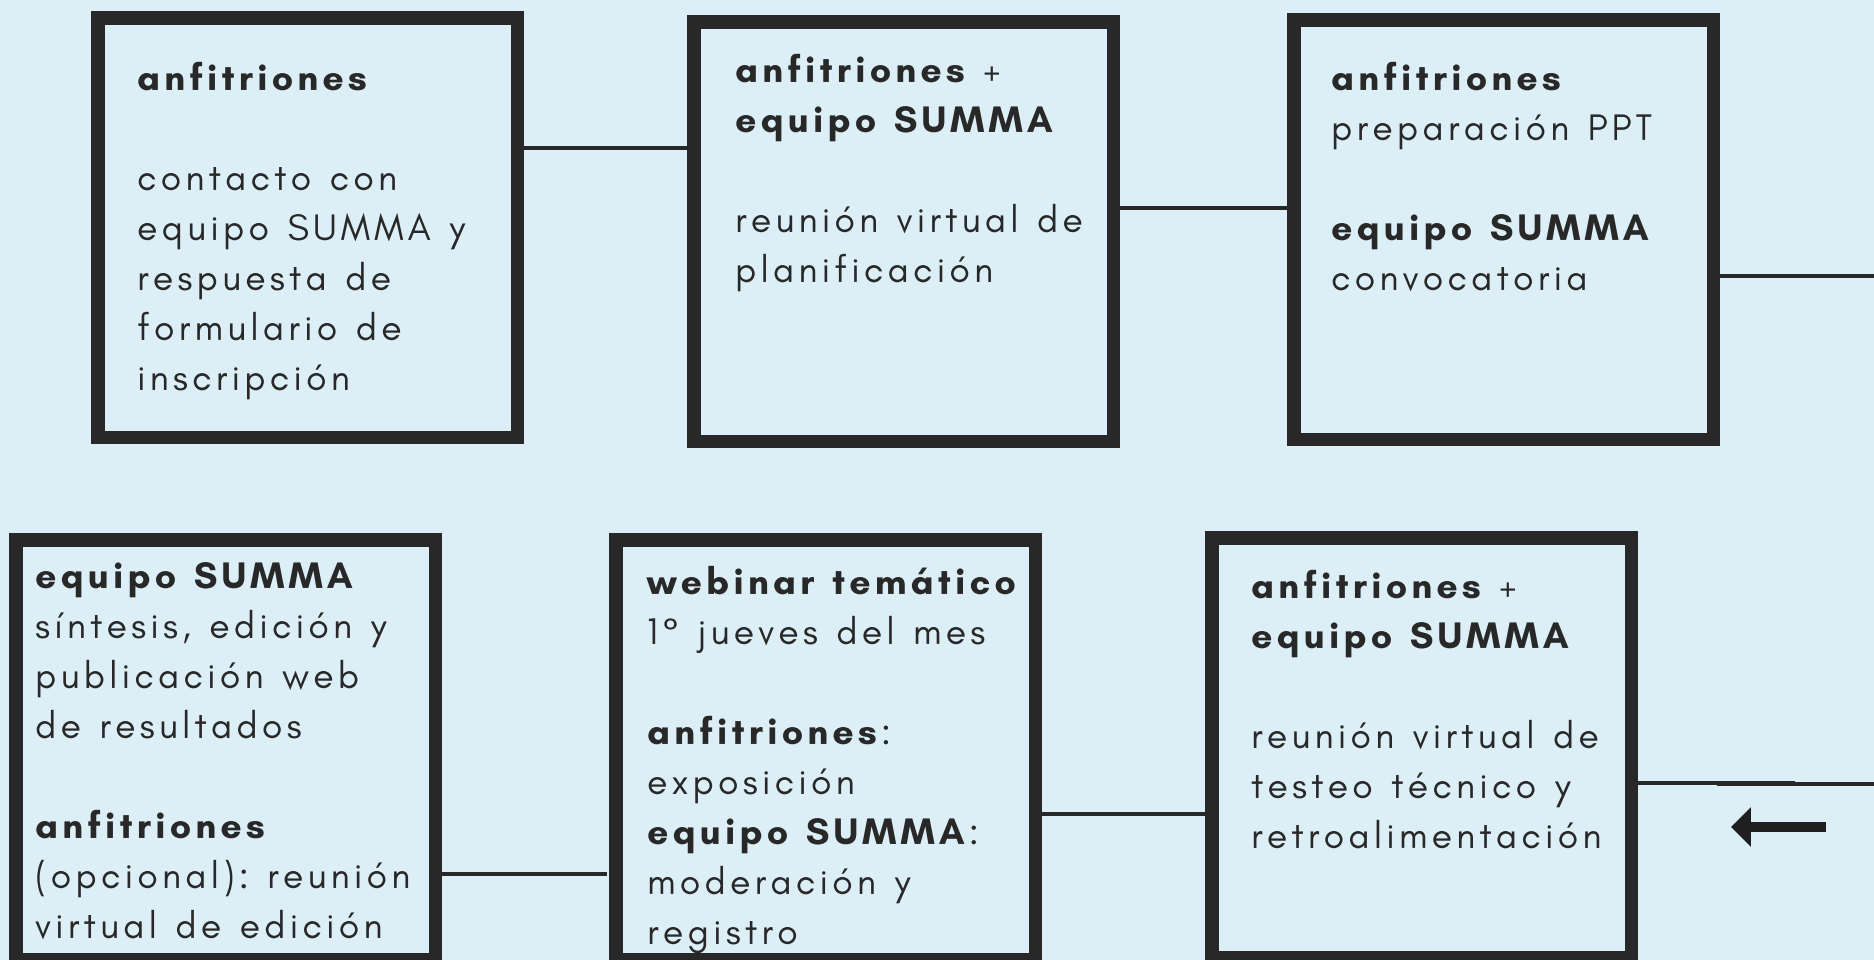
anfitriones

contacto con equipo SUMMA y respuesta de formulario de inscripción

anfitriones + equipo SUMMA

reunión virtual de planificación

anfitriones
preparación PPT

equipo SUMMA
convocatoria

anfitriones + equipo SUMMA

reunión virtual de testeo técnico y retroalimentación

webinar temático
1° jueves del mes

anfitriones: exposición
equipo SUMMA: moderación y registro

equipo SUMMA
síntesis, edición y publicación web de resultados

anfitriones (opcional): reunión virtual de edición